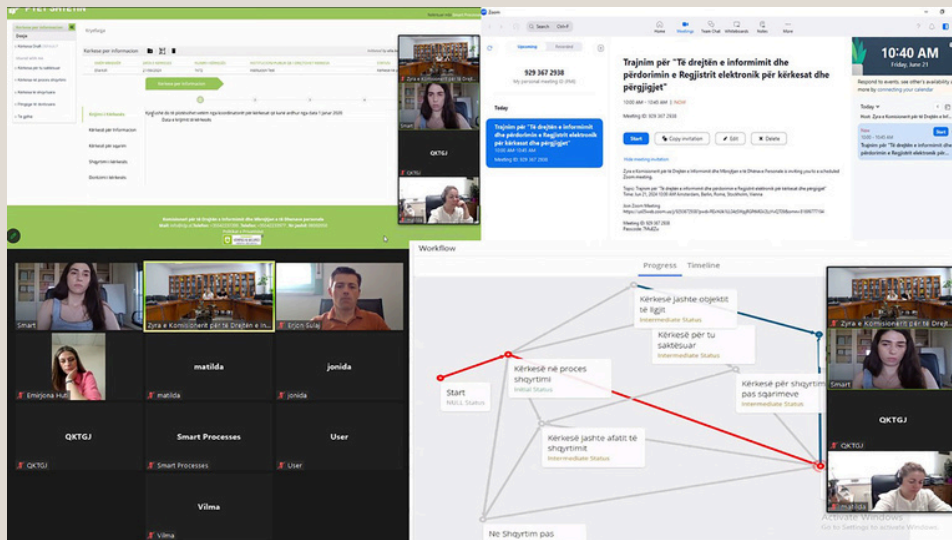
PYET SHTETIN

Kerkese per informacion

Kerkese per informacion

Kërkesë për informacion

Kërkesë për sqarim

Shqyrtimi i kërkesës

Dorëzimi i kërkesës

Komisioneri për të Drejtën e Informimit dhe Mbrojtjen e të Dhënave personale

Smart

QKTGJ

Zoom

Search Ctrl+F

Home Meetings Team Chat Whiteboards Notes More

Upcoming Recorded

929 367 2938

My personal meeting ID (PMI)

Today

Trajnim për "Të drejtën e informimit dhe përdorimin e Regjistrit elektronik për kërkesat dhe përgjigjet"

10:00 AM - 10:45 AM

Meeting ID: 929 367 2938

Trajnim për "Të drejtën e informimit dhe përdorimin e Regjistrit elektronik për kërkesat dhe përgjigjet"

10:00 AM - 10:45 AM | 2 NOW

Meeting ID: 929 367 2938

Start Copy invitation Edit Delete

10:40 AM

Friday, June 21

Today

Zyra e Komisionerit për të Drejtën e In...

Erjon Sulaj

Emirjona Huti

matilda

jonida

QKTGJ

Smart Processes

User

Vilma

Workflow

Progress Timeline

Start
NULL Status

Kërkesë jashtë objektit të ligjit
Intermediate Status

Kërkesë për tu saktësuar
Intermediate Status

Kërkesë në proces shqyrtimi
Initial Status

Kërkesë për shqyrtim pas sqarimeve
Intermediate Status

Kërkesë jashtë afatit të shqyrtimit
Intermediate Status

Ne Shqyrtim pas

Smart

QKTGJ

Activate Windows
Go to Settings to activate Windows.